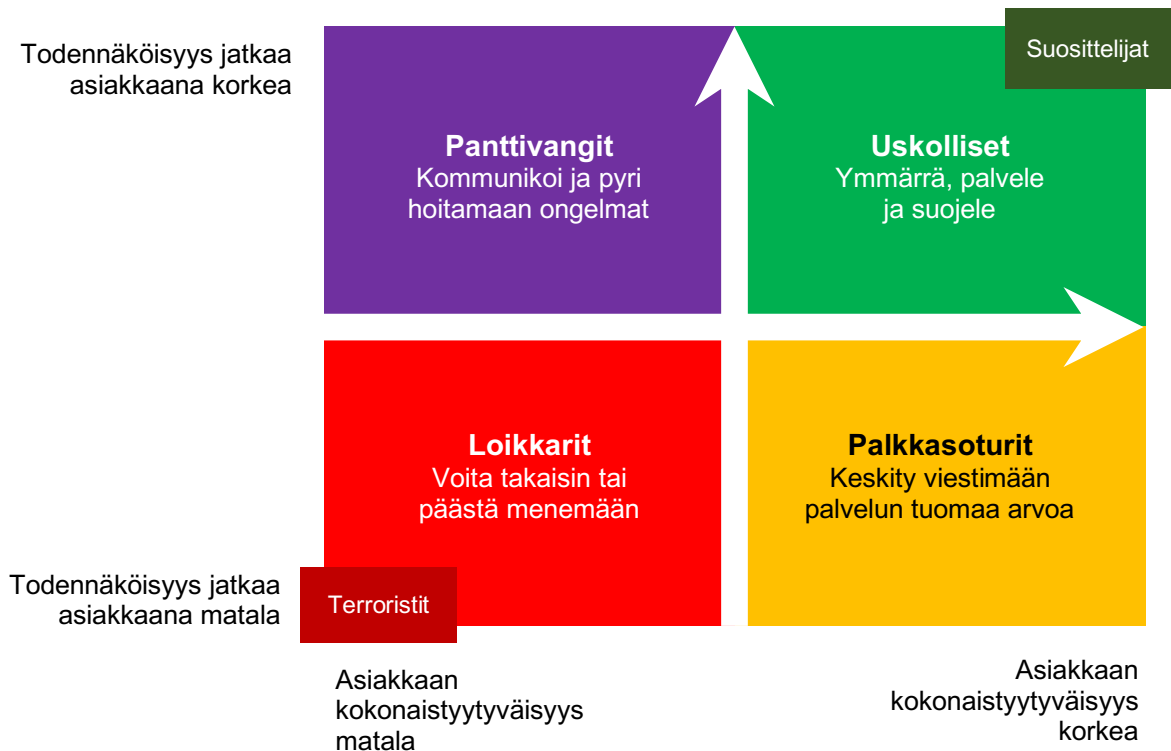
Todennäköisyys jatkaa asiakkaana korkea

Suosittelijat

Panttivangit
Kommunikoi ja pyri hoitamaan ongelmat

Uskolliset
Ymmärrä, palvele ja suojele

Loikkarit
Voita takaisin tai päästä menemään

Palkkasoturit
Keskity viestimään palvelun tuomaa arvoa

Todennäköisyys jatkaa asiakkaana matala

Terroristit

Asiakkaan kokonaistyytyväisyys matala

Asiakkaan kokonaistyytyväisyys korkea